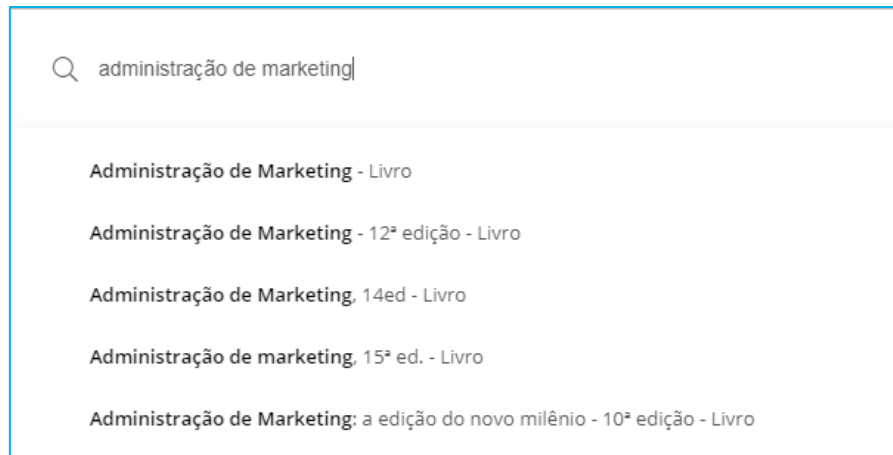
administração de marketing

Administração de Marketing - Livro

Administração de Marketing - 12ª edição - Livro

Administração de Marketing, 14ed - Livro

Administração de marketing, 15ª ed. - Livro

Administração de Marketing: a edição do novo milênio - 10ª edição - Livro